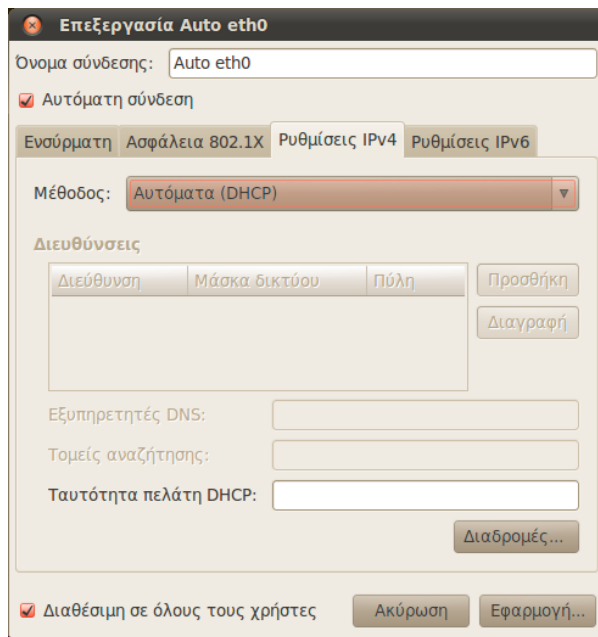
Επεξεργασία Auto eth0

Όνομα σύνδεσης: Auto eth0

Αυτόματη σύνδεση

Ενσύρματη | Ασφάλεια 802.1X | Ρυθμίσεις IPv4 | Ρυθμίσεις IPv6

Μέθοδος: Αυτόματα (DHCP)

Διευθύνσεις

| Διεύθυνση | Μάσκα δικτύου | Πύλη |
|---|---|---|

Προσθήκη

Διαγραφή

Εξυπηρετητές DNS:

Τομείς αναζήτησης:

Ταυτότητα πελάτη DHCP:

Διαδρομές...

Διαθέσιμη σε όλους τους χρήστες

Ακύρωση

Εφαρμογή...